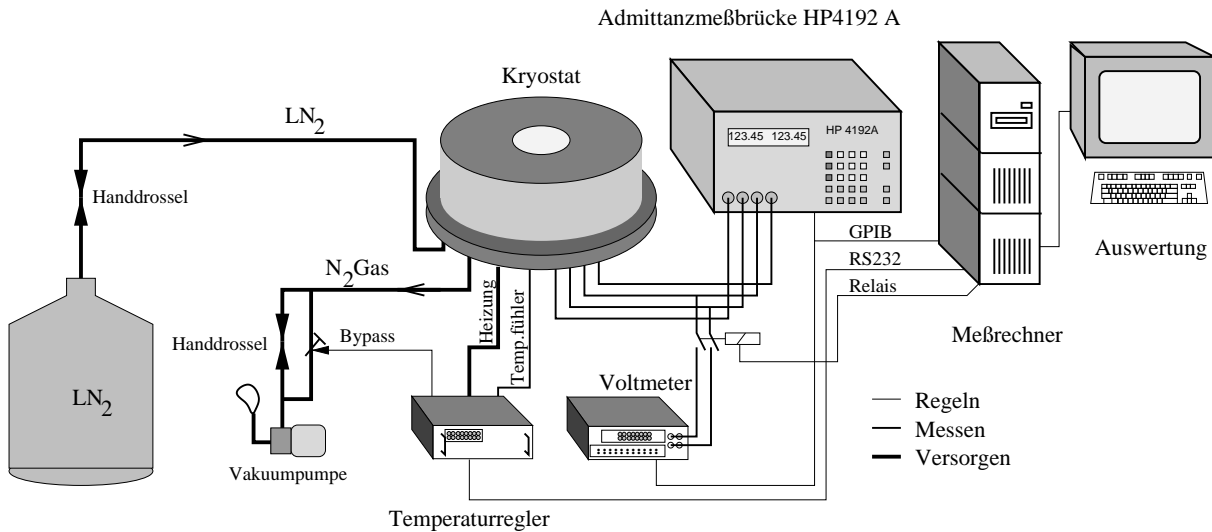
Admittanzmeßbrücke HP4192 A

Kryostat

$LN_2$

Handdrossel

123.45 123.45

HP 4192A

GPIB

RS232

Relais

Auswertung

$N_2$Gas

Heizung

Temp.fühler

Bypass

Handdrossel

Meßrechner

Voltmeter

$LN_2$

Vakuumpumpe

Regeln

Messen

Versorgen

Temperaturregler